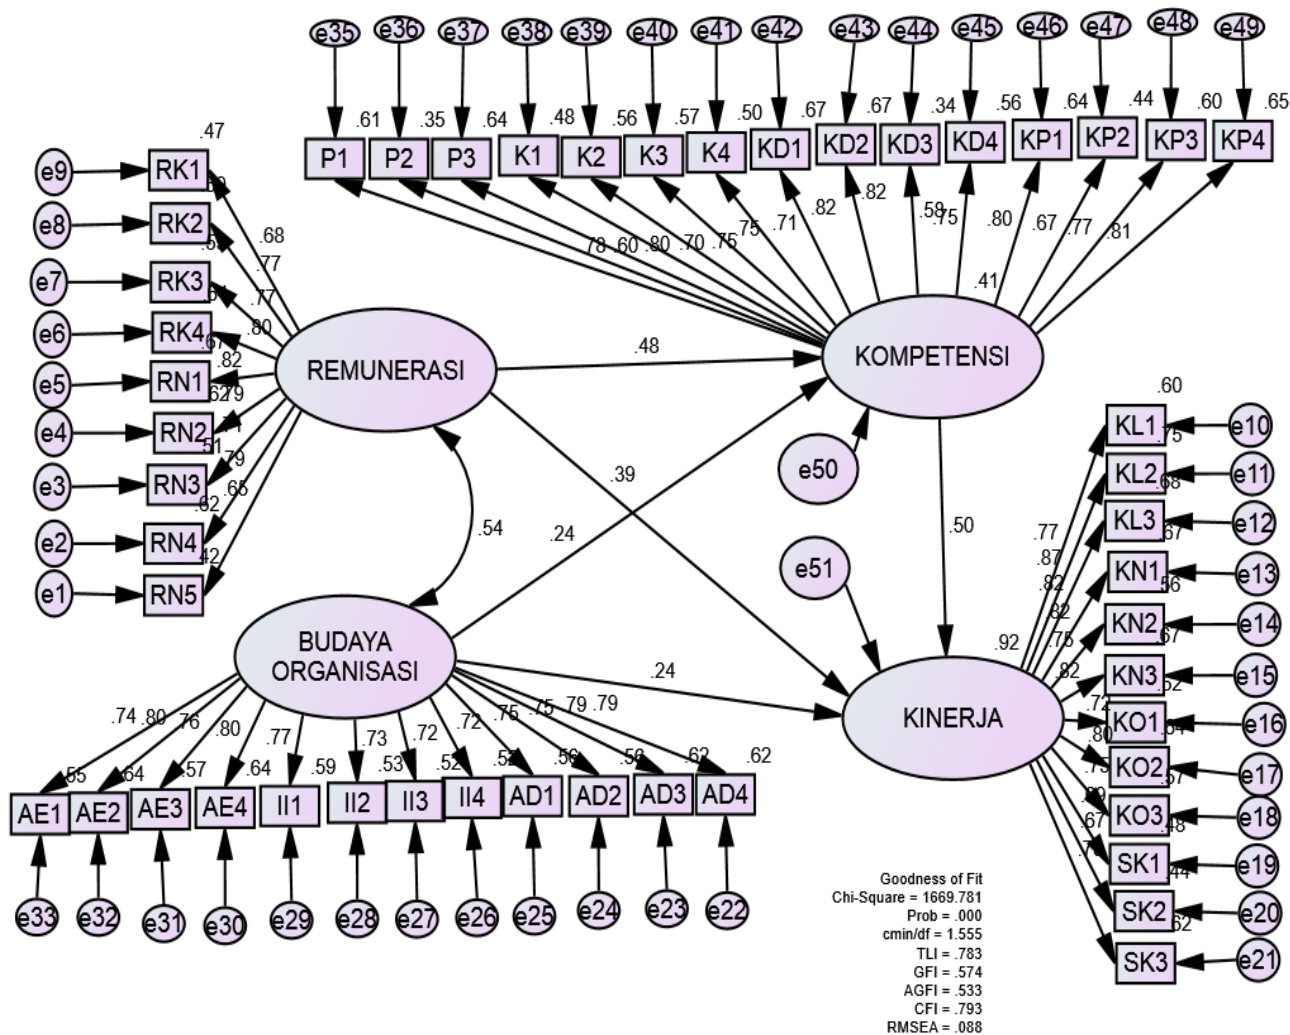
e35 e36 e37 e38 e39 e40 e41 e42 e43 e44 e45 e46 e47 e48 e49

.61 .35 .64 .48 .56 .57 .50 .67 .67 .34 .56 .64 .44 .60 .65

P1 P2 P3 K1 K2 K3 K4 KD1 KD2 KD3 KD4 KP1 KP2 KP3 KP4

.47

e9 RK1
e8 RK2
e7 RK3
e6 RK4
e5 RN1
e4 RN2
e3 RN3
e2 RN4
e1 RN5

.68 .77 .77 .80 .82 .79 .71 .79 .65

.59 .59 .59 .64 .67 .62 .51 .62 .42

.78 .60 .80 .70 .75 .75 .71 .82 .82 .58 .75 .80 .67 .77 .81

.41

REMUNERASI

.48

KOMPETENSI

.60

KL1 e10
KL2 e11
KL3 e12
KN1 e13
KN2 e14
KN3 e15
KO1 e16
KO2 e17
KO3 e18
SK1 e19
SK2 e20
SK3 e21

.75 .68 .67 .56 .67 .52 .64 .57 .48 .44 .62

e50

.39

.54

.24

.50

e51

.77 .87 .82 .82 .75 .82 .72 .80 .75 .69 .67 .79

.92

BUDAYA ORGANISASI

.24

KINERJA

.74 .80 .76 .80 .77 .73 .72 .72 .75 .75 .79 .79

.55 .64 .57 .64 .59 .53 .52 .52 .56 .56 .62 .62

AE1 AE2 AE3 AE4 II1 II2 II3 II4 AD1 AD2 AD3 AD4

e33 e32 e31 e30 e29 e28 e27 e26 e25 e24 e23 e22

Goodness of Fit
Chi-Square = 1669.781
Prob = .000
cmin/df = 1.555
TLI = .783
GFI = .574
AGFI = .533
CFI = .793
RMSEA = .088